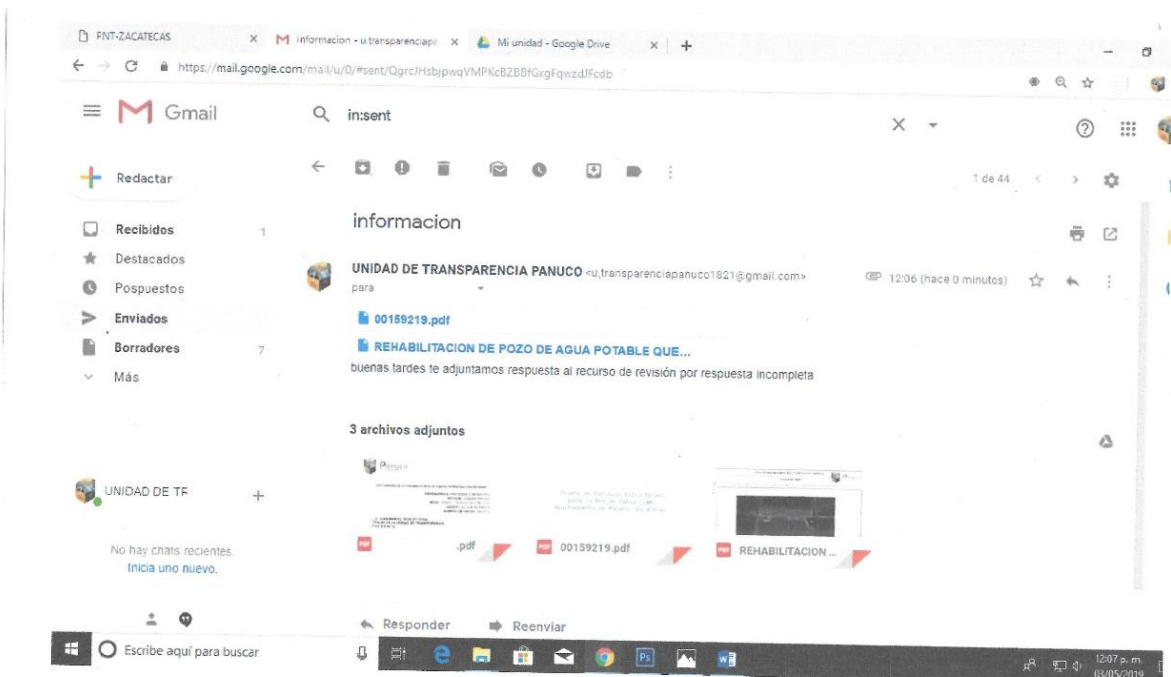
PNT-ZACATECAS × informacion - u.transparenciapa × Mi unidad - Google Drive × +

https://mail.google.com/mail/u/0/#sent/QgrcJHsbjpwqVMPKcBZBBfGxgFqwzdJFcdb

Gmail

in:sent

1 de 44

Redactar

Recibidos 1
Destacados
Pospuestos
Enviados
Borradores 7
Más

informacion

UNIDAD DE TRANSPARENCIA PANUCO <u.transparenciapanuco1821@gmail.com>
para

12:06 (hace 0 minutos)

00159219.pdf

REHABILITACION DE POZO DE AGUA POTABLE QUE...

buenas tardes te adjuntamos respuesta al recurso de revisión por respuesta incompleta

3 archivos adjuntos

.pdf
00159219.pdf
REHABILITACION ...

UNIDAD DE TF

No hay chats recientes.
Inicia uno nuevo.

Responder
Reenviar

Escribe aquí para buscar

12:07 p. m.
03/05/2019